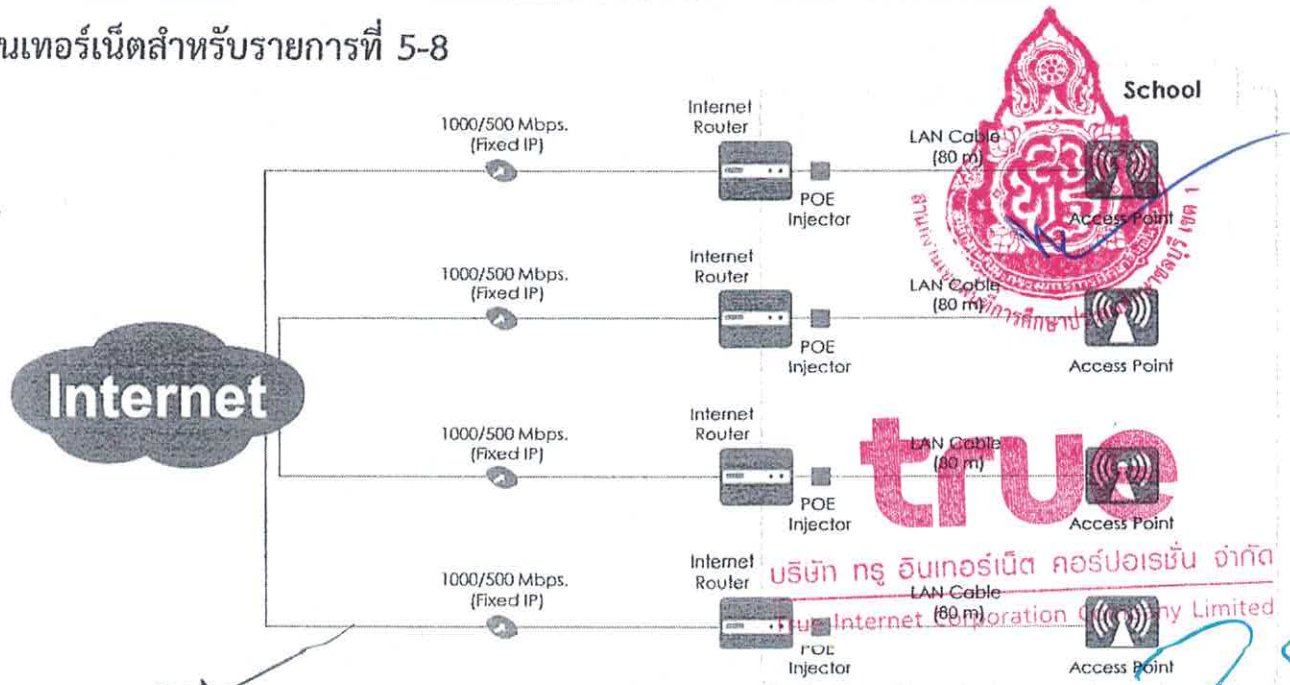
นเทอร์เน็ตสำหรับรายการที่ 5-8

School

Internet

1000/500 Mbps. (Fixed IP)

Internet Router

POE Injector

LAN Cable (80 m)

Access Point

1000/500 Mbps. (Fixed IP)

Internet Router

POE Injector

LAN Cable (80 m)

Access Point

1000/500 Mbps. (Fixed IP)

Internet Router

POE Injector

LAN Cable (80 m)

Access Point

1000/500 Mbps. (Fixed IP)

Internet Router

POE Injector

LAN Cable (80 m)

Access Point

สำนักงานเขตพื้นที่การศึกษาประถมศึกษาชลบุรี เขต 1

true

บริษัท ทรู อินเทอร์เน็ต คอร์ปอเรชั่น จำกัด

True Internet Corporation Company Limited